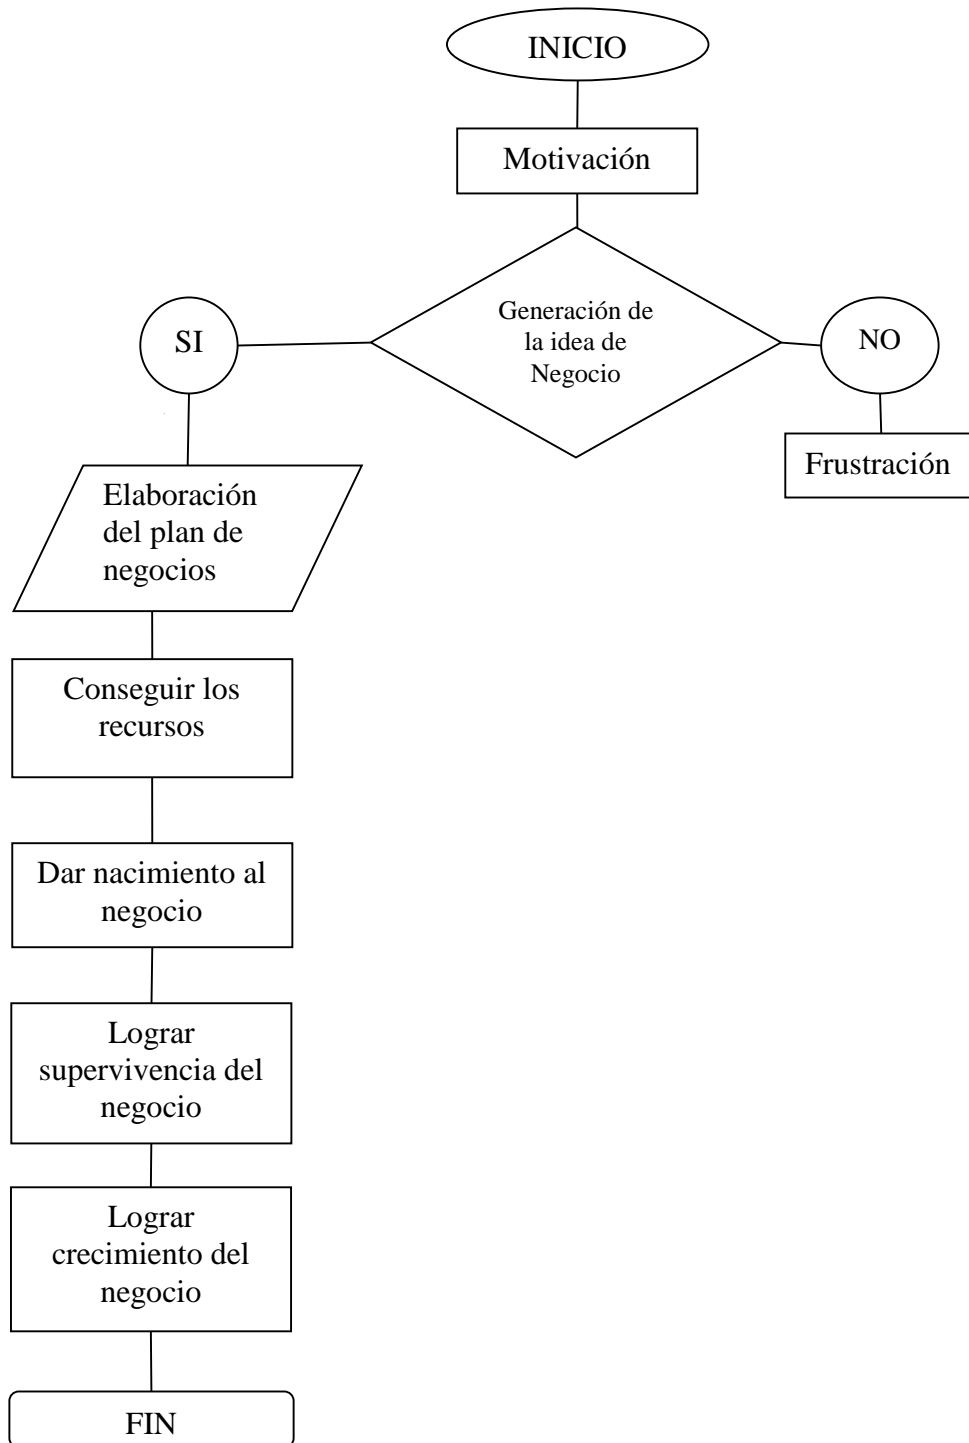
INICIO

Motivación

Generación de la idea de Negocio

SI

NO

Frustración

Elaboración del plan de negocios

Conseguir los recursos

Dar nacimiento al negocio

Lograr supervivencia del negocio

Lograr crecimiento del negocio

FIN